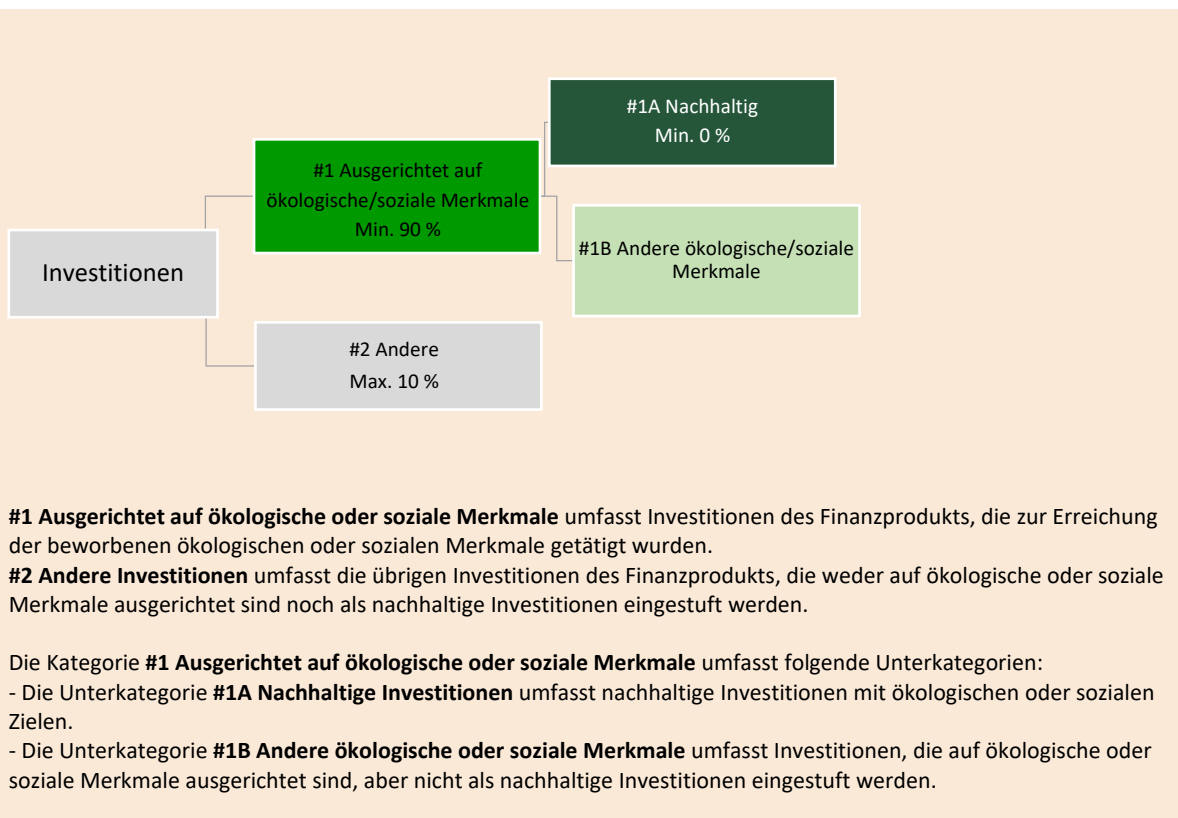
Investitionen

#1 Ausgerichtet auf ökologische/soziale Merkmale
Min. 90 %

#1A Nachhaltig
Min. 0 %

#1B Andere ökologische/soziale Merkmale

#2 Andere
Max. 10 %

**#1 Ausgerichtet auf ökologische oder soziale Merkmale** umfasst Investitionen des Finanzprodukts, die zur Erreichung der beworbenen ökologischen oder sozialen Merkmale getätigt wurden.
**#2 Andere Investitionen** umfasst die übrigen Investitionen des Finanzprodukts, die weder auf ökologische oder soziale Merkmale ausgerichtet sind noch als nachhaltige Investitionen eingestuft werden.

Die Kategorie **#1 Ausgerichtet auf ökologische oder soziale Merkmale** umfasst folgende Unterkategorien:
- Die Unterkategorie **#1A Nachhaltige Investitionen** umfasst nachhaltige Investitionen mit ökologischen oder sozialen Zielen.
- Die Unterkategorie **#1B Andere ökologische oder soziale Merkmale** umfasst Investitionen, die auf ökologische oder soziale Merkmale ausgerichtet sind, aber nicht als nachhaltige Investitionen eingestuft werden.